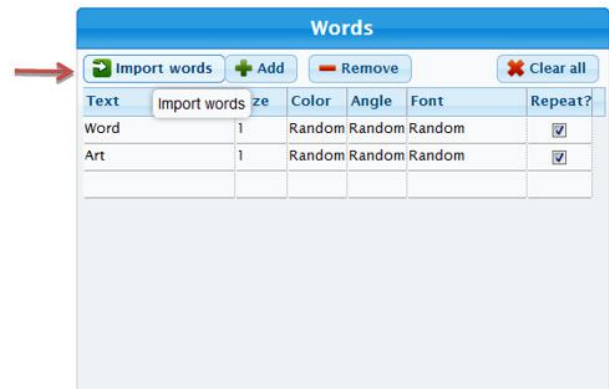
Words

Import words  Add  Remove  Clear all

Import words

| Text | ze | Color | Angle | Font | Repeat? |
|---|---|---|---|---|---|
| Word | 1 | Random | Random | Random | ☑ |
| Art | 1 | Random | Random | Random | ☑ |
| | | | | | |